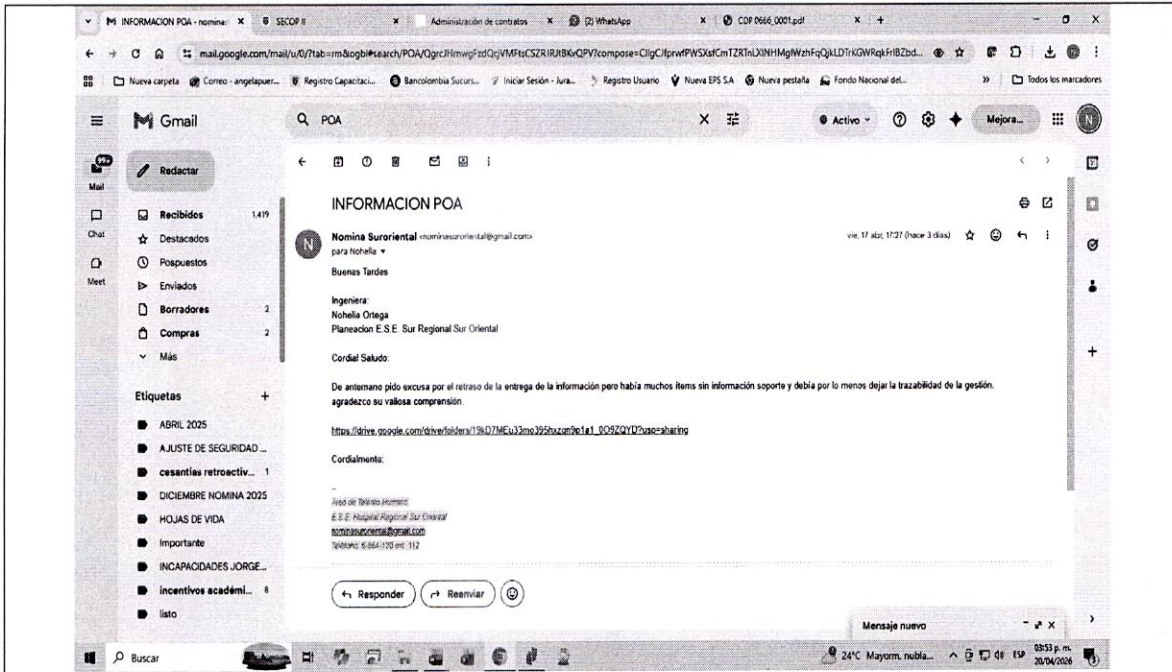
INFORMACION POA - nomina × SECOP II × Administración de contratos × (2) WhatsApp × CDP 0666_0001.pdf × +

mail.google.com/mail/u/0/?tab=rm&ogbl#search/POA/QgrcJHmwgFzdQcjVMFtsCSZRIRJtBKvQPV?compose=CllgCJfprwfPWSXsfCmTZRTnLXlNHMgWzhFqQjkLDTrKGWRqkFrlBZbd...

Nueva carpeta Correo - angelapuer... Registro Capacitaci... Bancolombia Sucurs... Iniciar Sesión - Jura... Registro Usuario Nueva EPS S.A Nueva pestaña Fondo Nacional del... » Todos los marcadores

Gmail

POA

Activo

Mejora...

99+ Mail

Chat

Meet

Redactar

Recibidos 1.419

Destacados

Pospuestos

Enviados

Borradores 2

Compras 2

Más

Etiquetas +

ABRIL 2025

AJUSTE DE SEGURIDAD ...

cesantias retroactiv... 1

DICIEMBRE NOMINA 2025

HOJAS DE VIDA

Importante

INCAPACIDADES JORGE...

incentivos académi... 8

listo

INFORMACION POA

Nomina Suroriental <nominasuroriental@gmail.com>
para Nohella

vie, 17 abr, 17:27 (hace 3 días)

Buenas Tardes

Ingeniera:
Nohella Ortega
Planeacion E.S.E. Sur Regional Sur Oriental

Cordial Saludo:

De antemano pido excusa por el retraso de la entrega de la información pero había muchos ítems sin información soporte y debía por lo menos dejar la trazabilidad de la gestión. agradezco su valiosa comprensión.

https://drive.google.com/drive/folders/19kD7MEu33mo395hxzqn9p1a1_0O9ZQYD?usp=sharing

Cordialmente:

--
Área de Talento Humano
E.S.E. Hospital Regional Sur Oriental
nominasuroriental@gmail.com
Teléfono: 6 564 120 ext. 112

Responder Reenviar

Mensaje nuevo

Buscar

24°C Mayorm. nubla... ESP 03:53 p. m. 20/04/2026